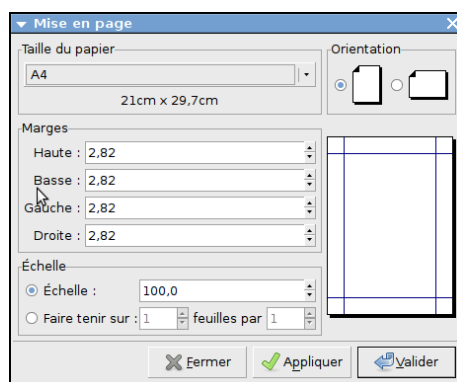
Mise en page

Taille du papier
A4
21cm x 29,7cm

Orientation

Marges
Haute : 2,82
Basse : 2,82
Gauche : 2,82
Droite : 2,82

Échelle
Échelle : 100,0
Faire tenir sur : 1 feuilles par 1

Fermer
Appliquer
Valider